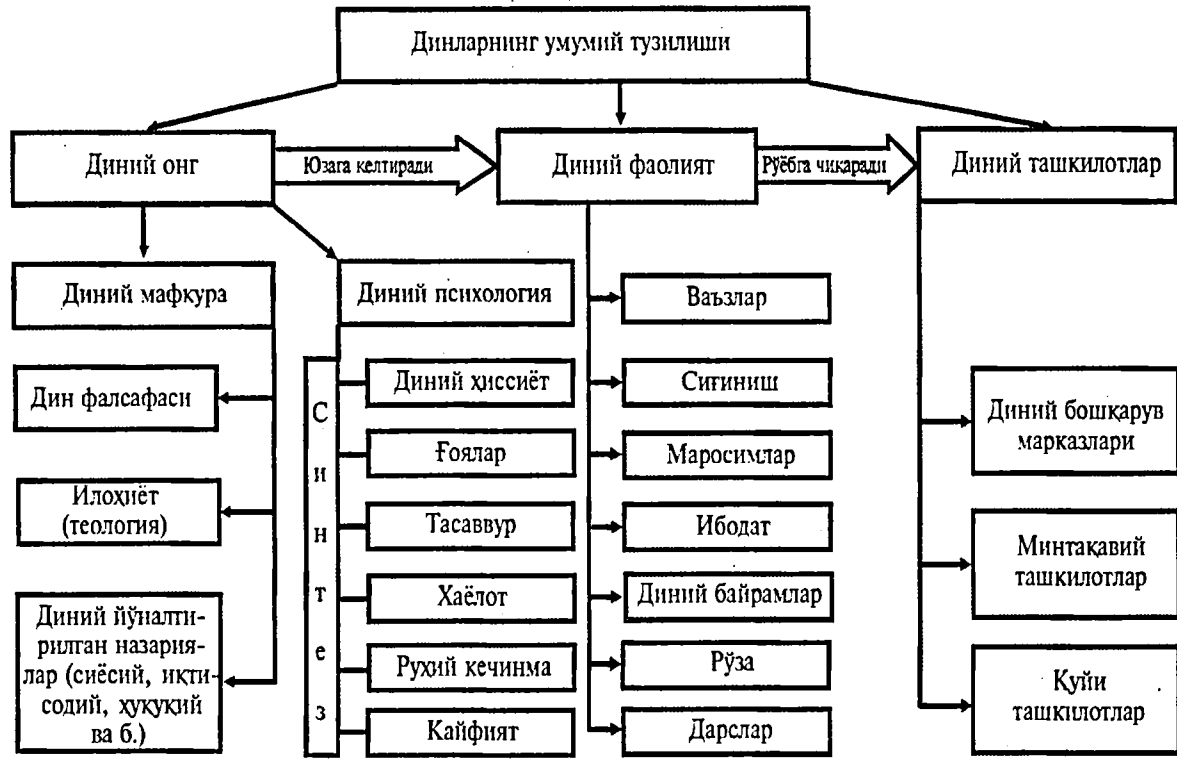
Динларнинг умумий тузилиши

Диний онг

Юзага келтиради

Диний фаолият

Рўёбга чиқаради

Диний ташкилотлар

Диний мафкура

Диний психология

Дин фалсафаси

Илоҳиёт (теология)

Диний йўналтирилган назариялар (сиёсий, иқтисодий, ҳуқуқий ва б.)

С и н т е з

Диний ҳиссиёт

Ғоялар

Тасаввур

Хаёлот

Руҳий кечинма

Кайфият

Ваъзлар

Сиғиниш

Маросимлар

Ибодат

Диний байрамлар

Рўза

Дарслар

Диний бошқарув марказлари

Минтақавий ташкилотлар

Қуйи ташкилотлар